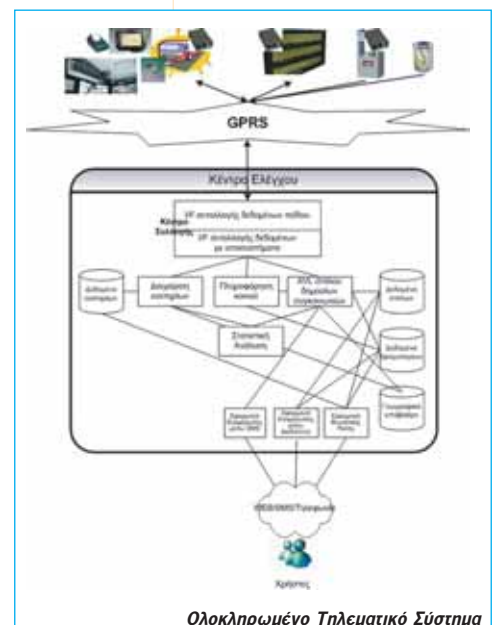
GPRS

Κέντρο Ελέγχου

Κέντρο Συλλογής

ΥΥ συλλογής δεδομένων πεδίου

ΥΥ συλλογής δεδομένων με αποστολή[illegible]

Δεδομένα συστημάτων

Διαχείριση συστημάτων

Πληροφόρηση κοινού

ΧΧΧ Δίκτυο δημοσίων συγκοινωνιών

Δεδομένα στόλου

Δεδομένα δρομολογίων

Γεωγραφικά υπόβαθρα

Στατιστική Ανάλυση

Εφαρμογή Πληροφόρησης μέσω SMS

Εφαρμογή Πληροφόρησης μέσω Διαδικτύου

Εφαρμογή Διαχείρισης Ροής

WEB/SMS/Τηλέφωνο

Χρήστες

Ολοκληρωμένο Τηλεματικό Σύστημα